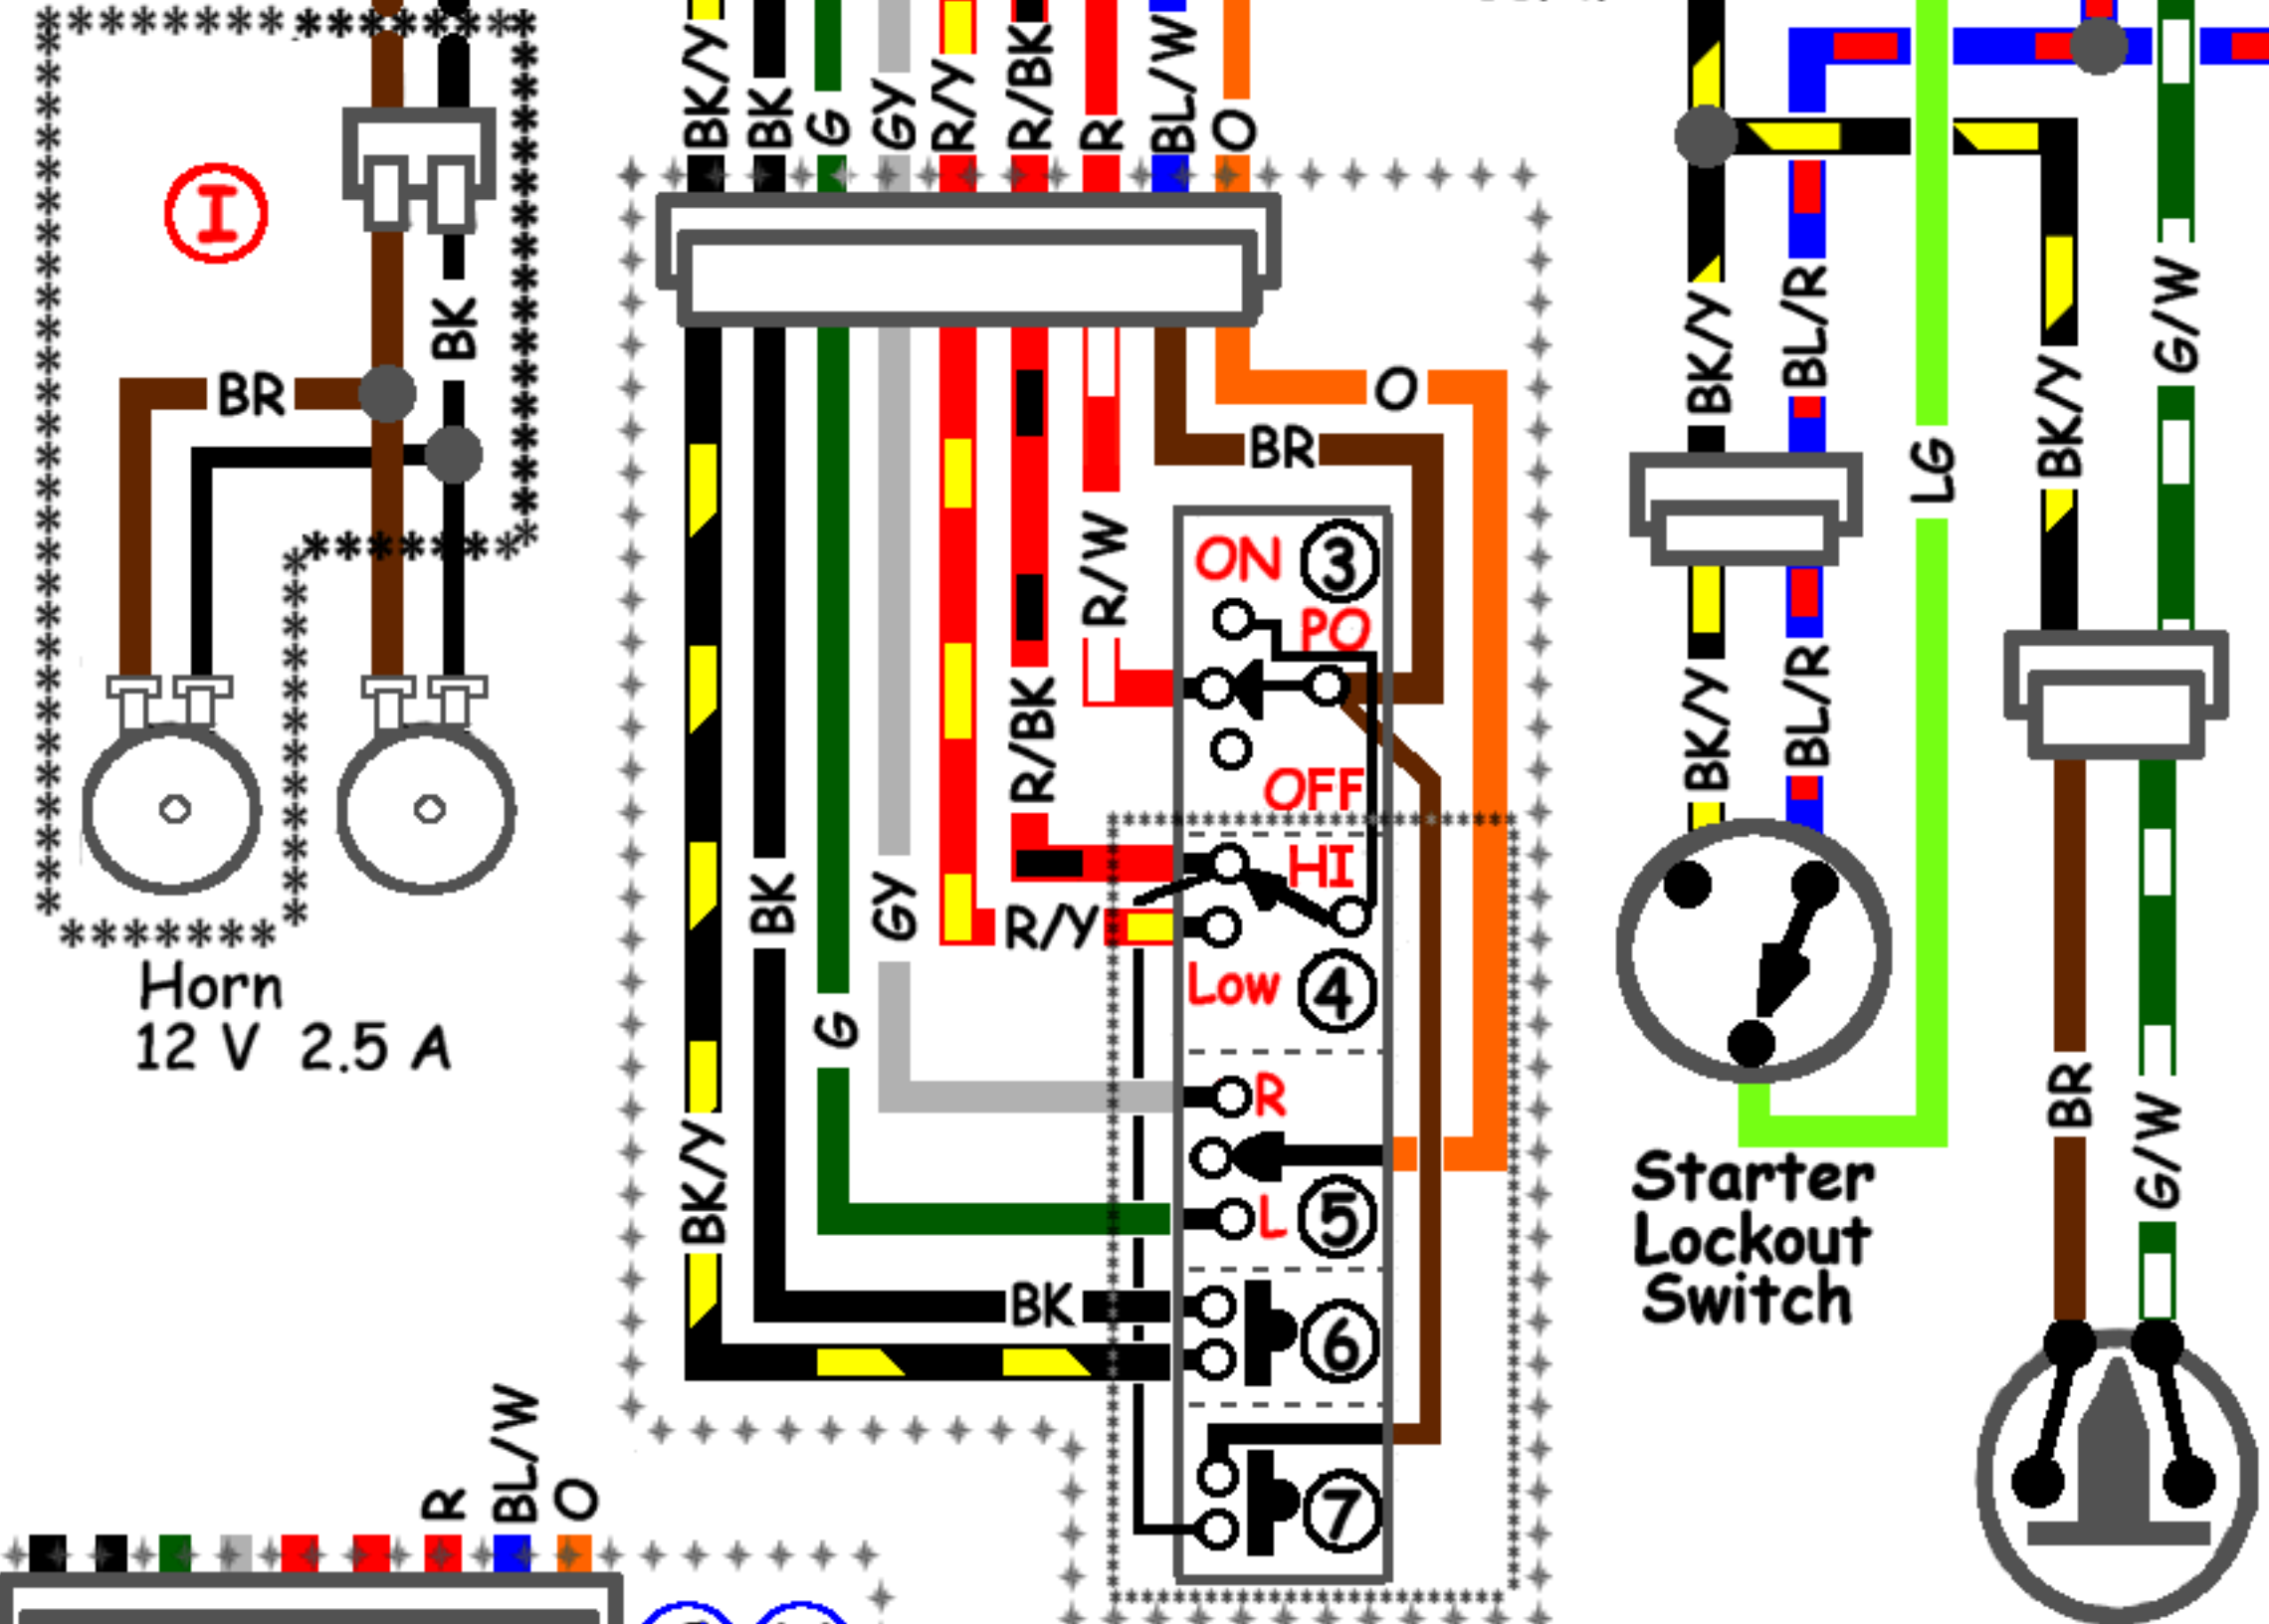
I

BR

BK

Horn
12 V 2.5 A

BK/Y BK G GY R/Y R/BK R BL/W O

O

BR

R/W

R/BK

ON 3

PO

OFF

HI

R/Y

Low 4

R

L 5

BK

6

7

BK/Y

BK

G

GY

BK/Y

BL/R

LG

BK/Y

G/W

BK/Y

BL/R

Starter Lockout Switch

BR

G/W

R BL/W O